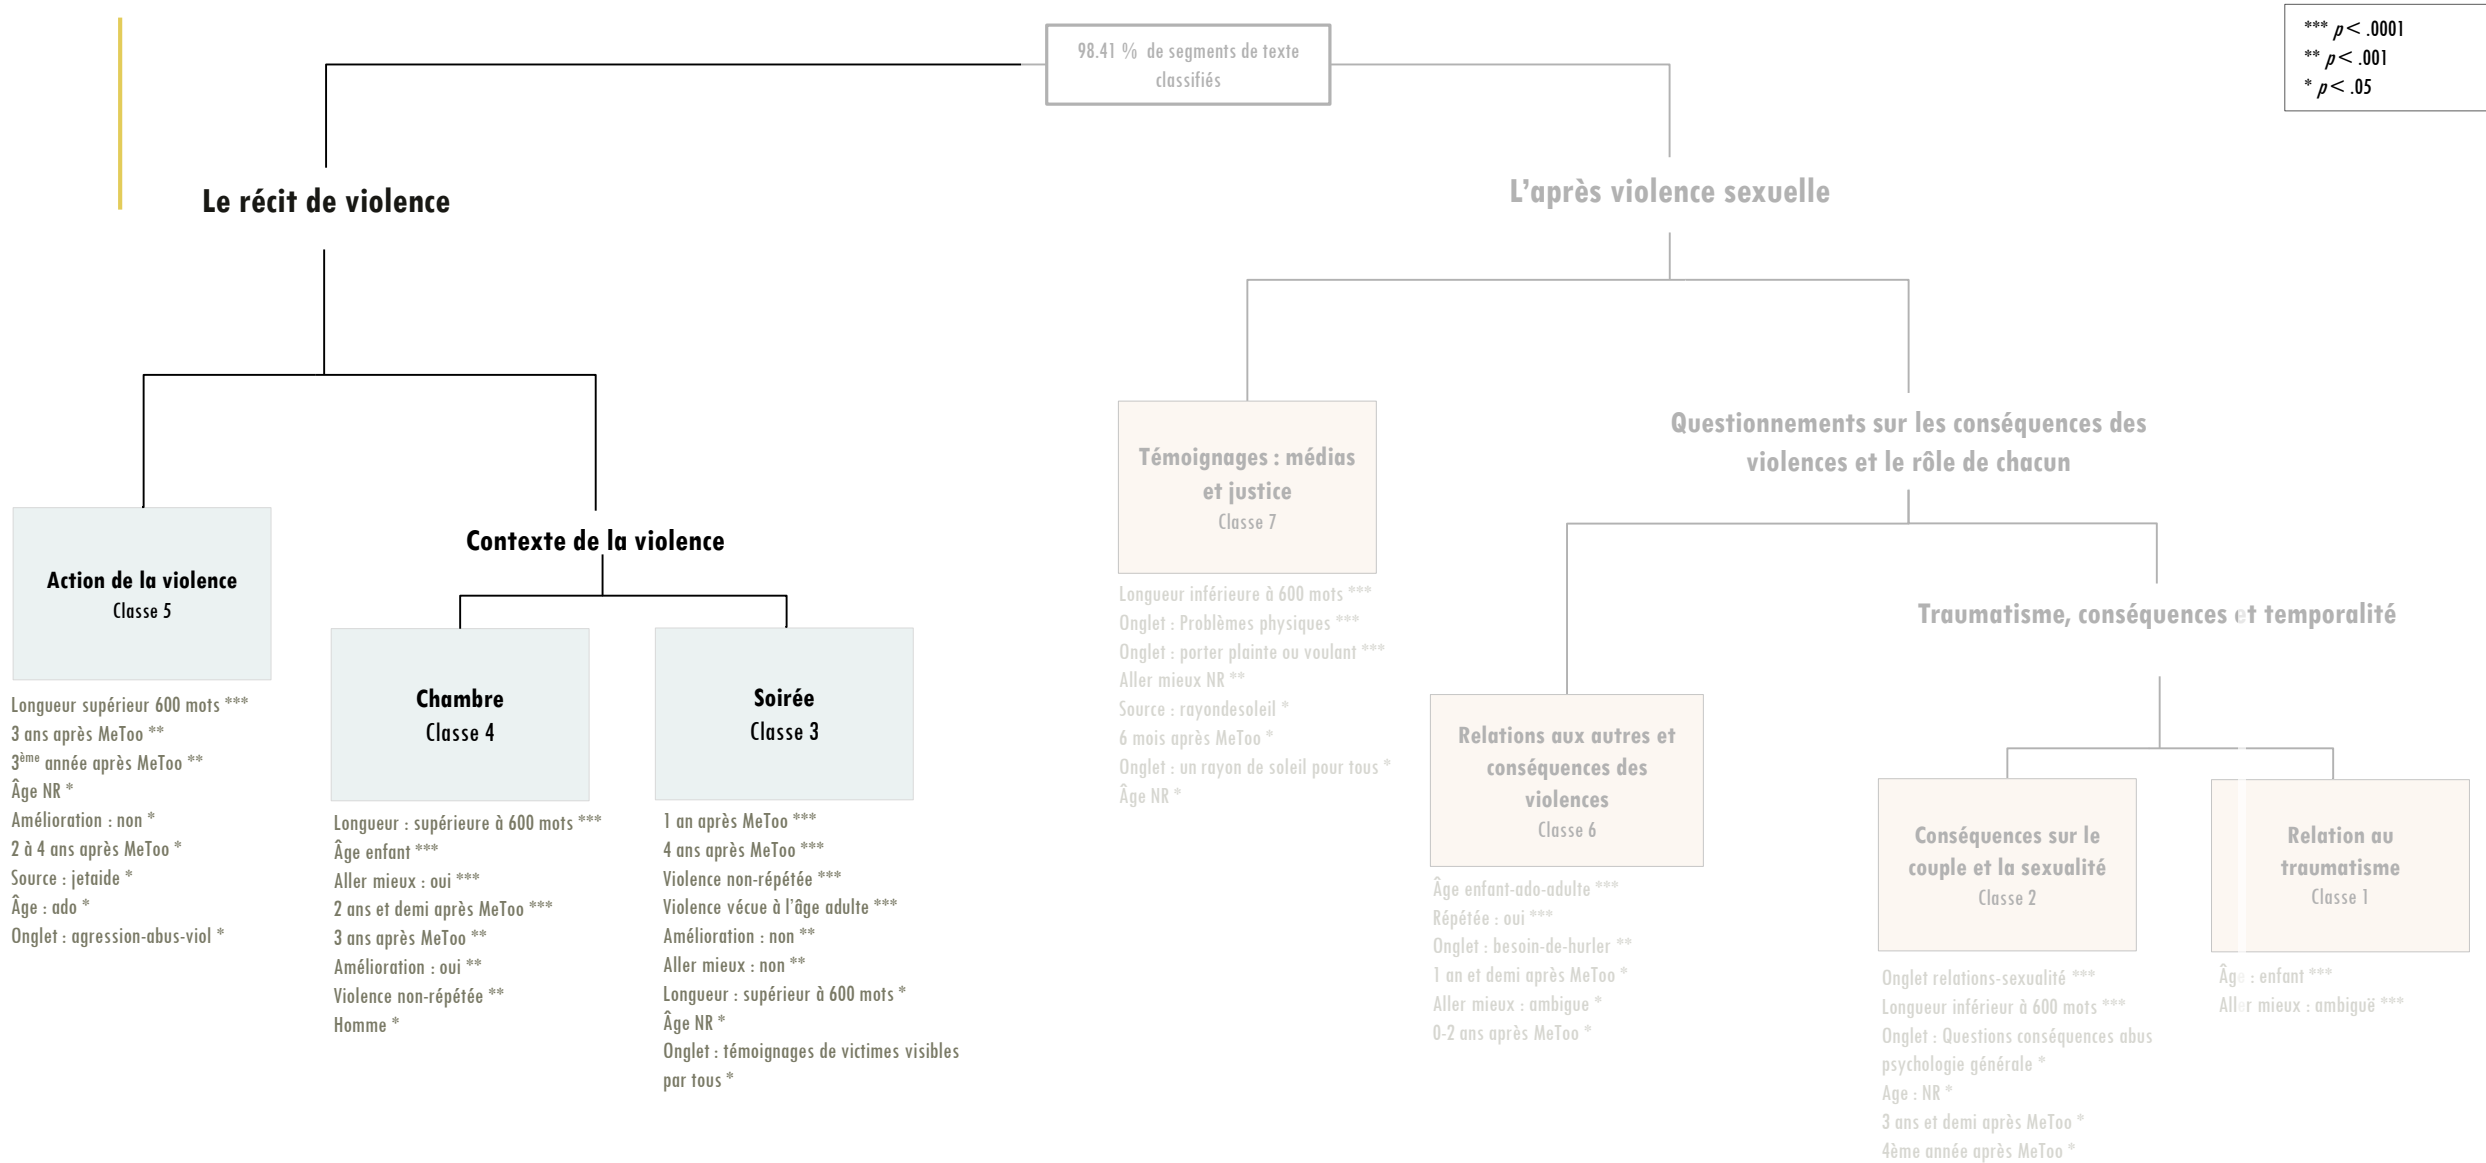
98.41 % de segments de texte classifiés

*** $p < .0001$
** $p < .001$
* $p < .05$

Le récit de violence

L'après violence sexuelle

Action de la violence
Classe 5

Longueur supérieur 600 mots ***
3 ans après MeToo **
3ème année après MeToo **
Âge NR *
Amélioration : non *
2 à 4 ans après MeToo *
Source : jetaide *
Âge : ado *
Onglet : agression-abus-viol *

Contexte de la violence

Chambre
Classe 4

Longueur : supérieure à 600 mots ***
Âge enfant ***
Aller mieux : oui ***
2 ans et demi après MeToo ***
3 ans après MeToo **
Amélioration : oui **
Violence non-répétée **
Homme *

Soirée
Classe 3

1 an après MeToo ***
4 ans après MeToo ***
Violence non-répétée ***
Violence vécue à l'âge adulte ***
Amélioration : non **
Aller mieux : non **
Longueur : supérieur à 600 mots *
Âge NR *
Onglet : témoignages de victimes visibles par tous *

Témoignages : médias et justice
Classe 7

Longueur inférieure à 600 mots ***
Onglet : Problèmes physiques ***
Onglet : porter plainte ou voulant ***
Aller mieux NR **
Source : rayondesoleil *
6 mois après MeToo *
Onglet : un rayon de soleil pour tous *
Âge NR *

Questionnements sur les conséquences des violences et le rôle de chacun

Relations aux autres et conséquences des violences
Classe 6

Âge enfant-ado-adulte ***
Répétée : oui ***
Onglet : besoin-de-hurler **
1 an et demi après MeToo *
Aller mieux : ambigue *
0-2 ans après MeToo *

Traumatisme, conséquences et temporalité

Conséquences sur le couple et la sexualité
Classe 2

Onglet relations-sexualité ***
Longueur inférieur à 600 mots ***
Onglet : Questions conséquences abus psychologie générale *
Age : NR *
3 ans et demi après MeToo *
4ème année après MeToo *

Relation au traumatisme
Classe 1

Âge : enfant ***
Aller mieux : ambiguë ***